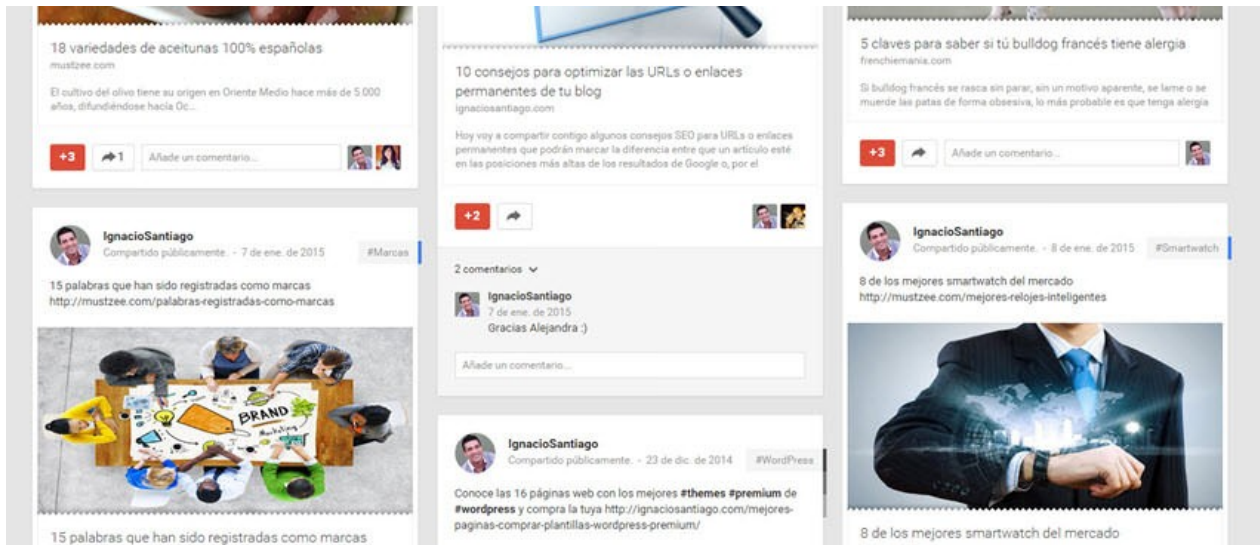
18 variedades de aceitunas 100% españolas
mustzee.com

El cultivo del olivo tiene su origen en Oriente Medio hace más de 5.000 años, difundiéndose hacia Oc...

+3 1 Añade un comentario...

IgnacioSantiago
Compartido públicamente · 7 de ene. de 2015 #Marcas

15 palabras que han sido registradas como marcas
http://mustzee.com/palabras-registradas-como-marcas

BRAND

15 palabras que han sido registradas como marcas

10 consejos para optimizar las URLs o enlaces permanentes de tu blog
ignaciosantiago.com

Hoy voy a compartir contigo algunos consejos SEO para URLs o enlaces permanentes que podrán marcar la diferencia entre que un artículo esté en las posiciones más altas de los resultados de Google o, por el

+2

2 comentarios

IgnacioSantiago
7 de ene. de 2015
Gracias Alejandra :)

Añade un comentario...

IgnacioSantiago
Compartido públicamente · 23 de dic. de 2014 #WordPress

Conoce las 16 páginas web con los mejores **#themes** **#premium** de **#wordpress** y compra la tuya http://ignaciosantiago.com/mejores-paginas-comprar-plantillas-wordpress-premium/

5 claves para saber si tú bulldog francés tiene alergia
frenchiemania.com

Si bulldog francés se rasca sin parar, sin un motivo aparente, se lame o se muerde las patas de forma obsesiva, lo más probable es que tenga alergia

+3 Añade un comentario...

IgnacioSantiago
Compartido públicamente · 8 de ene. de 2015 #Smartwatch

8 de los mejores smartwatch del mercado
http://mustzee.com/mejores-relojes-inteligentes

8 de los mejores smartwatch del mercado